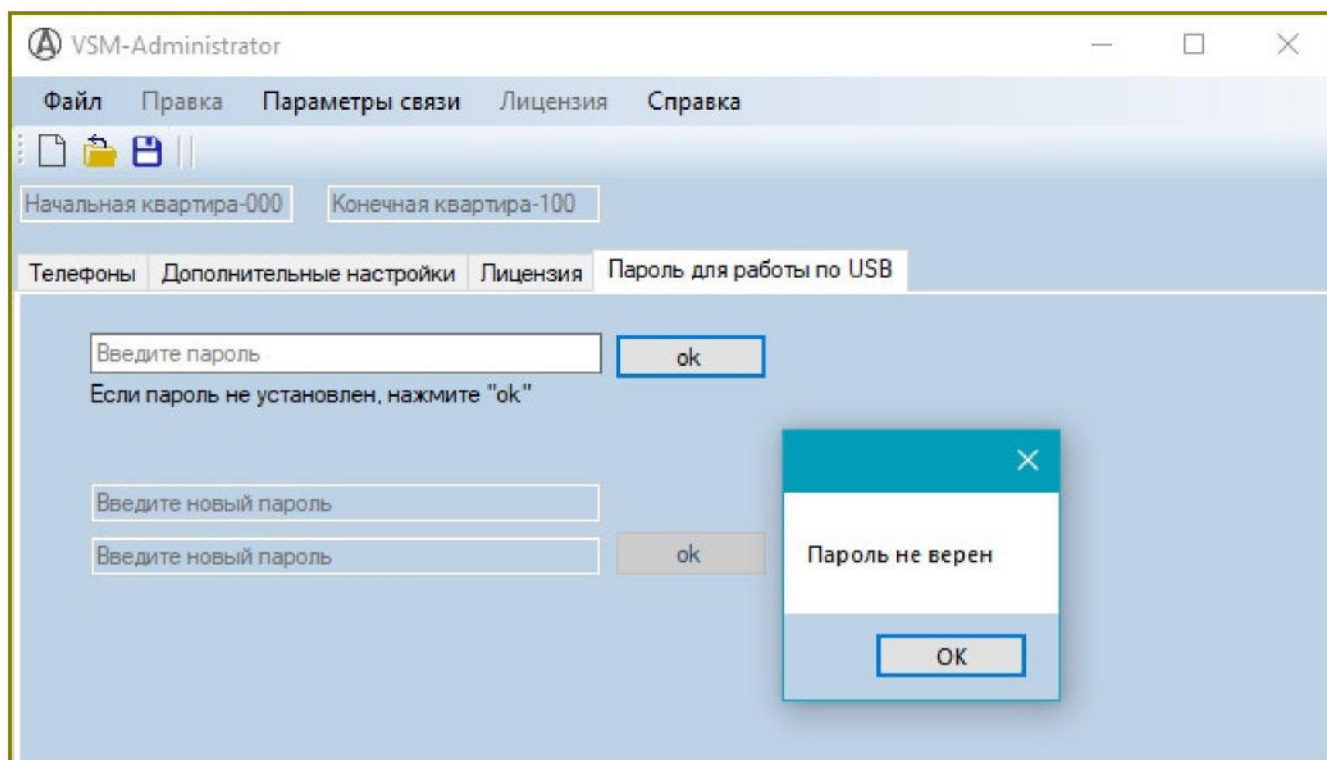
VSM-Administrator

Файл Правка Параметры связи Лицензия Справка

Начальная квартира-000 Конечная квартира-100

Телефоны Дополнительные настройки Лицензия Пароль для работы по USB

Введите пароль ok

Если пароль не установлен, нажмите "ok"

Введите новый пароль

Введите новый пароль ok

Пароль не верен

OK